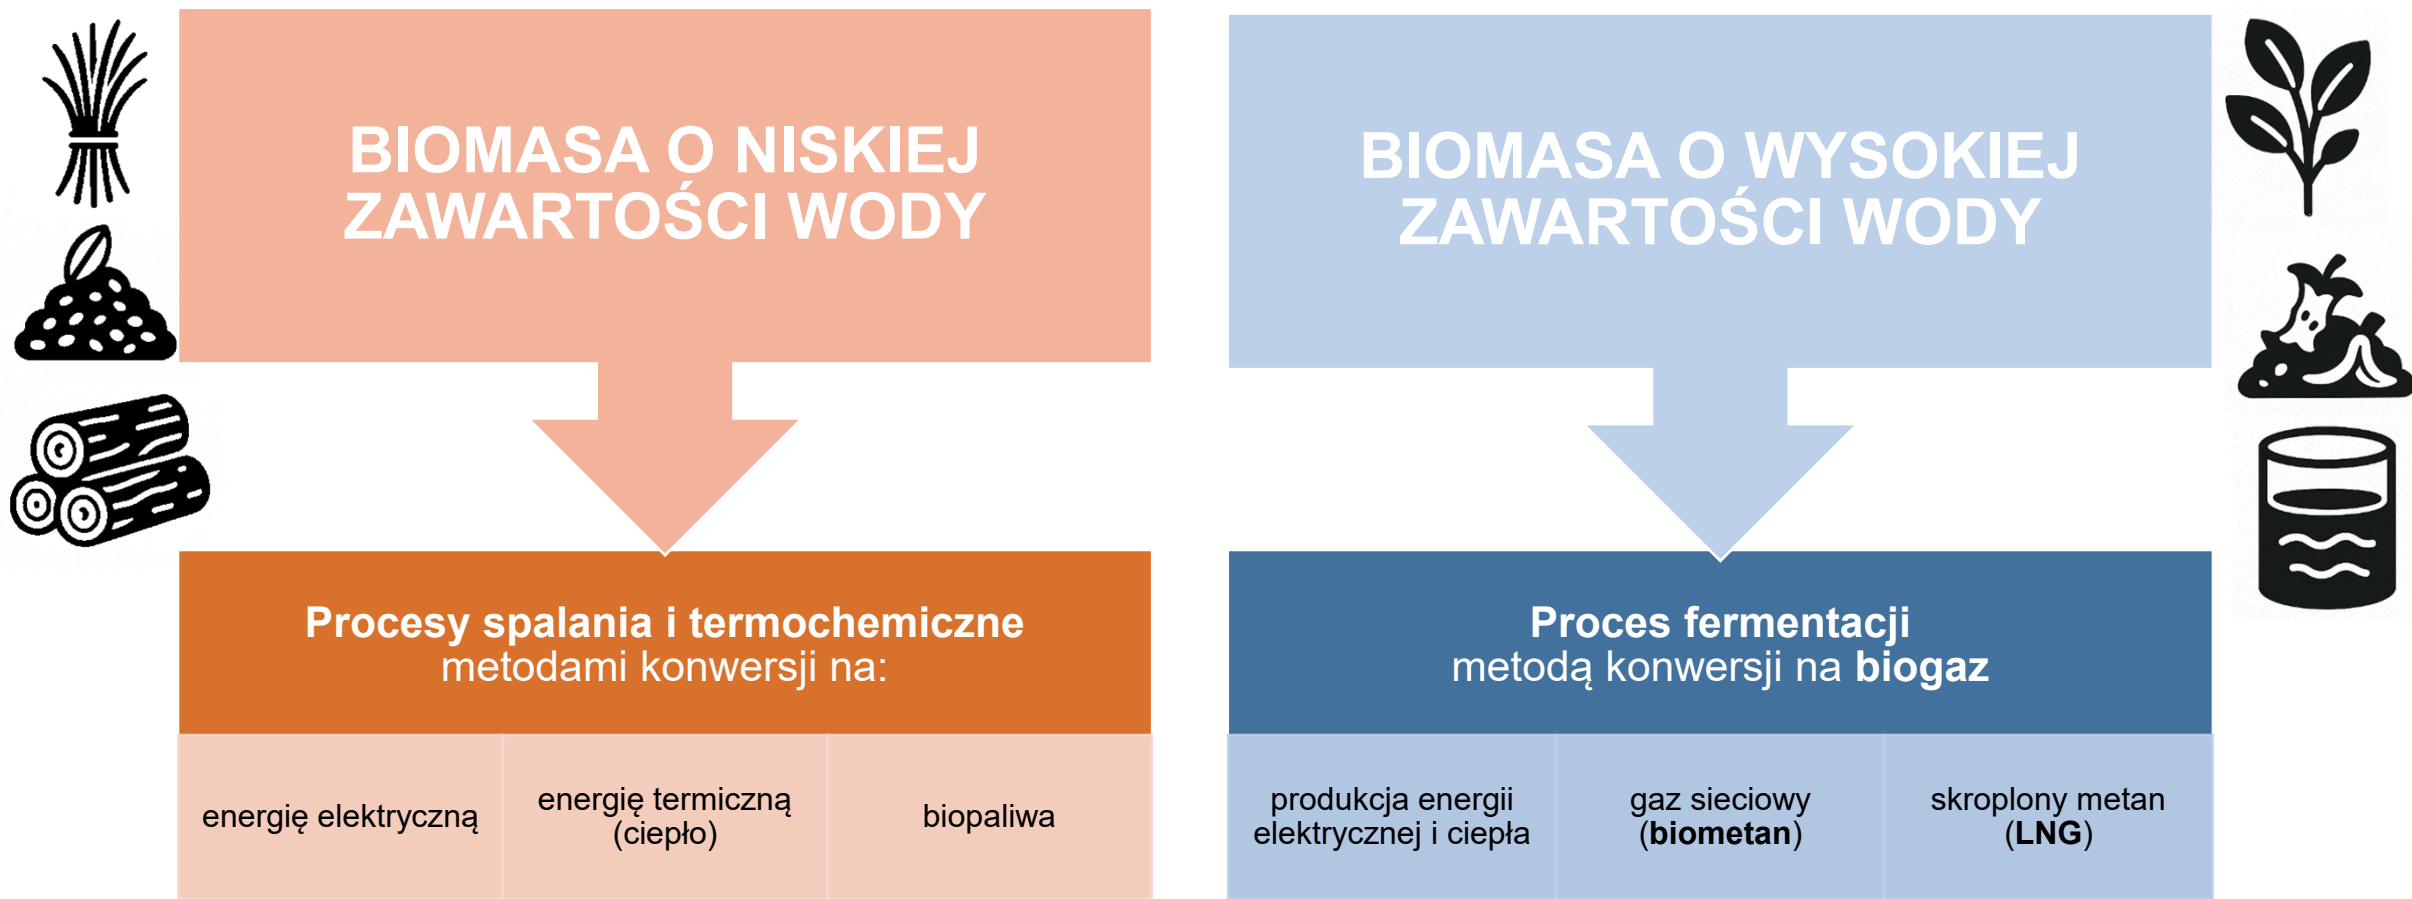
BIOMASA O NISKIEJ ZAWARTOŚCI WODY

Procesy spalania i termochemiczne metodami konwersji na:

| energię elektryczną | energię termiczną (ciepło) | biopaliwa |
|---|---|---|

BIOMASA O WYSOKIEJ ZAWARTOŚCI WODY

Proces fermentacji metodą konwersji na biogaz

| produkcja energii elektrycznej i ciepła | gaz sieciowy (biometan) | skroplony metan (LNG) |
|---|---|---|